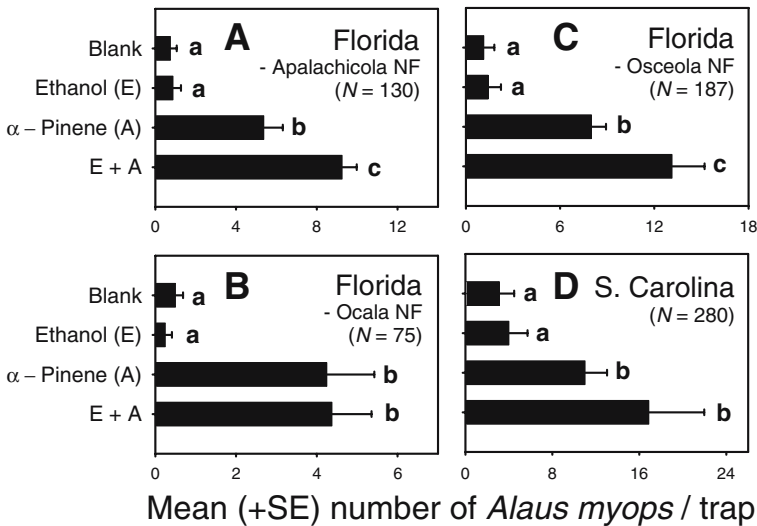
Blank
Ethanol (E)
$\alpha$ – Pinene (A)
E + A

A
Florida
- Apalachicola NF
($N$ = 130)
a
a
b
c
0 4 8 12

C
Florida
- Osceola NF
($N$ = 187)
a
a
b
c
0 6 12 18

Blank
Ethanol (E)
$\alpha$ – Pinene (A)
E + A

B
Florida
- Ocala NF
($N$ = 75)
a
a
b
b
0 2 4 6

D
S. Carolina
($N$ = 280)
a
a
b
b
0 8 16 24

Mean (+SE) number of *Alaus myops* / trap